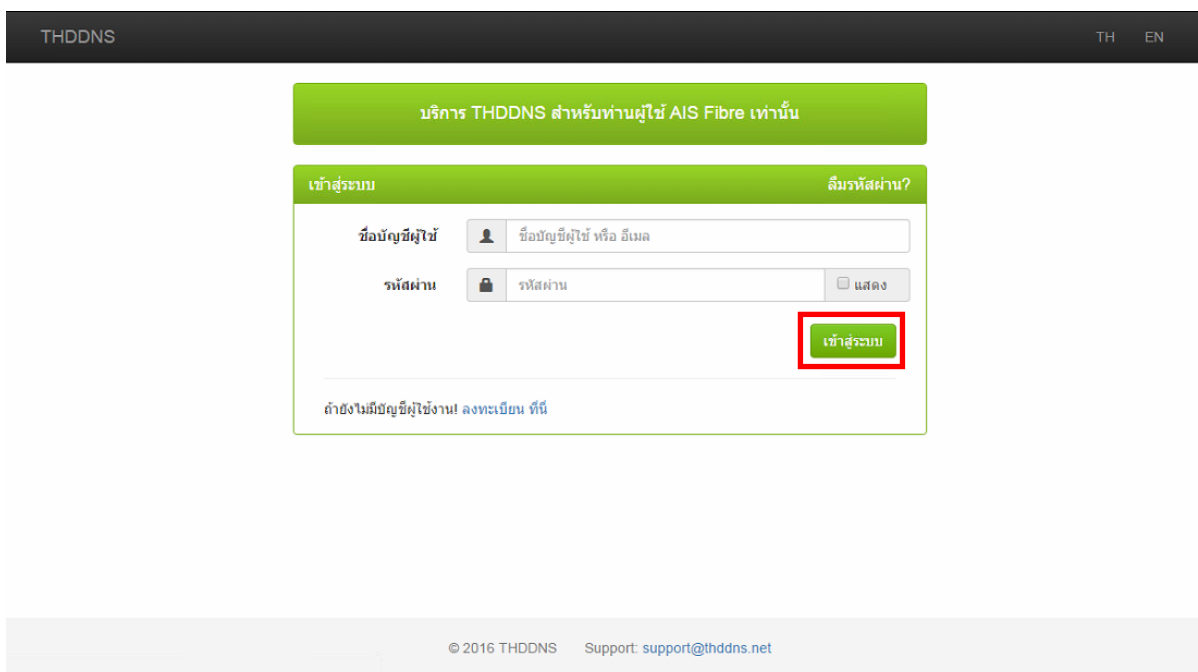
THDDNS

TH EN

บริการ THDDNS สำหรับท่านผู้ใช้ AIS Fibre เท่านั้น

เข้าสู่ระบบ

ลืมรหัสผ่าน?

ชื่อบัญชีผู้ใช้ ชื่อบัญชีผู้ใช้ หรือ อีเมล

รหัสผ่าน รหัสผ่าน แสดง

เข้าสู่ระบบ

ถ้ายังไม่มีบัญชีผู้ใช้งาน! ลงทะเบียน ที่นี่

© 2016 THDDNS Support: support@thddns.net